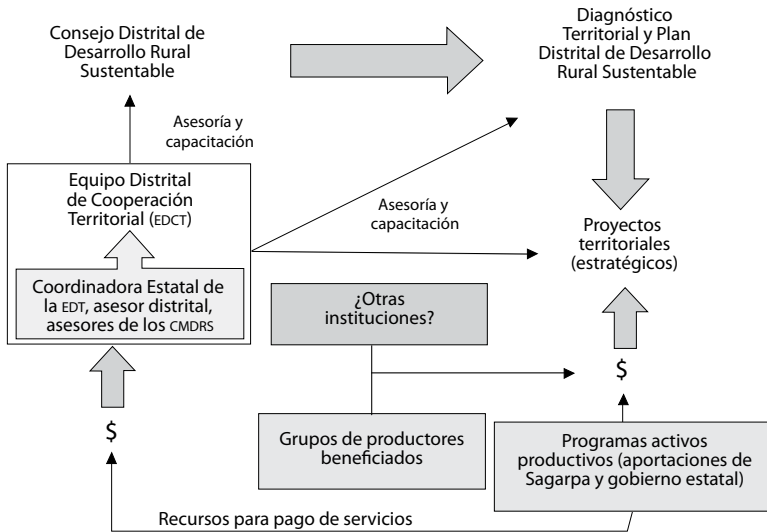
Consejo Distrital de Desarrollo Rural Sustentable

Diagnóstico Territorial y Plan Distrital de Desarrollo Rural Sustentable

Asesoría y capacitación

Equipo Distrital de Cooperación Territorial (EDCT)

Asesoría y capacitación

Proyectos territoriales (estratégicos)

Coordinadora Estatal de la EDT, asesor distrital, asesores de los CMDRS

¿Otras instituciones?

$

$

Grupos de productores beneficiados

Programas activos productivos (aportaciones de Sagarpa y gobierno estatal)

Recursos para pago de servicios